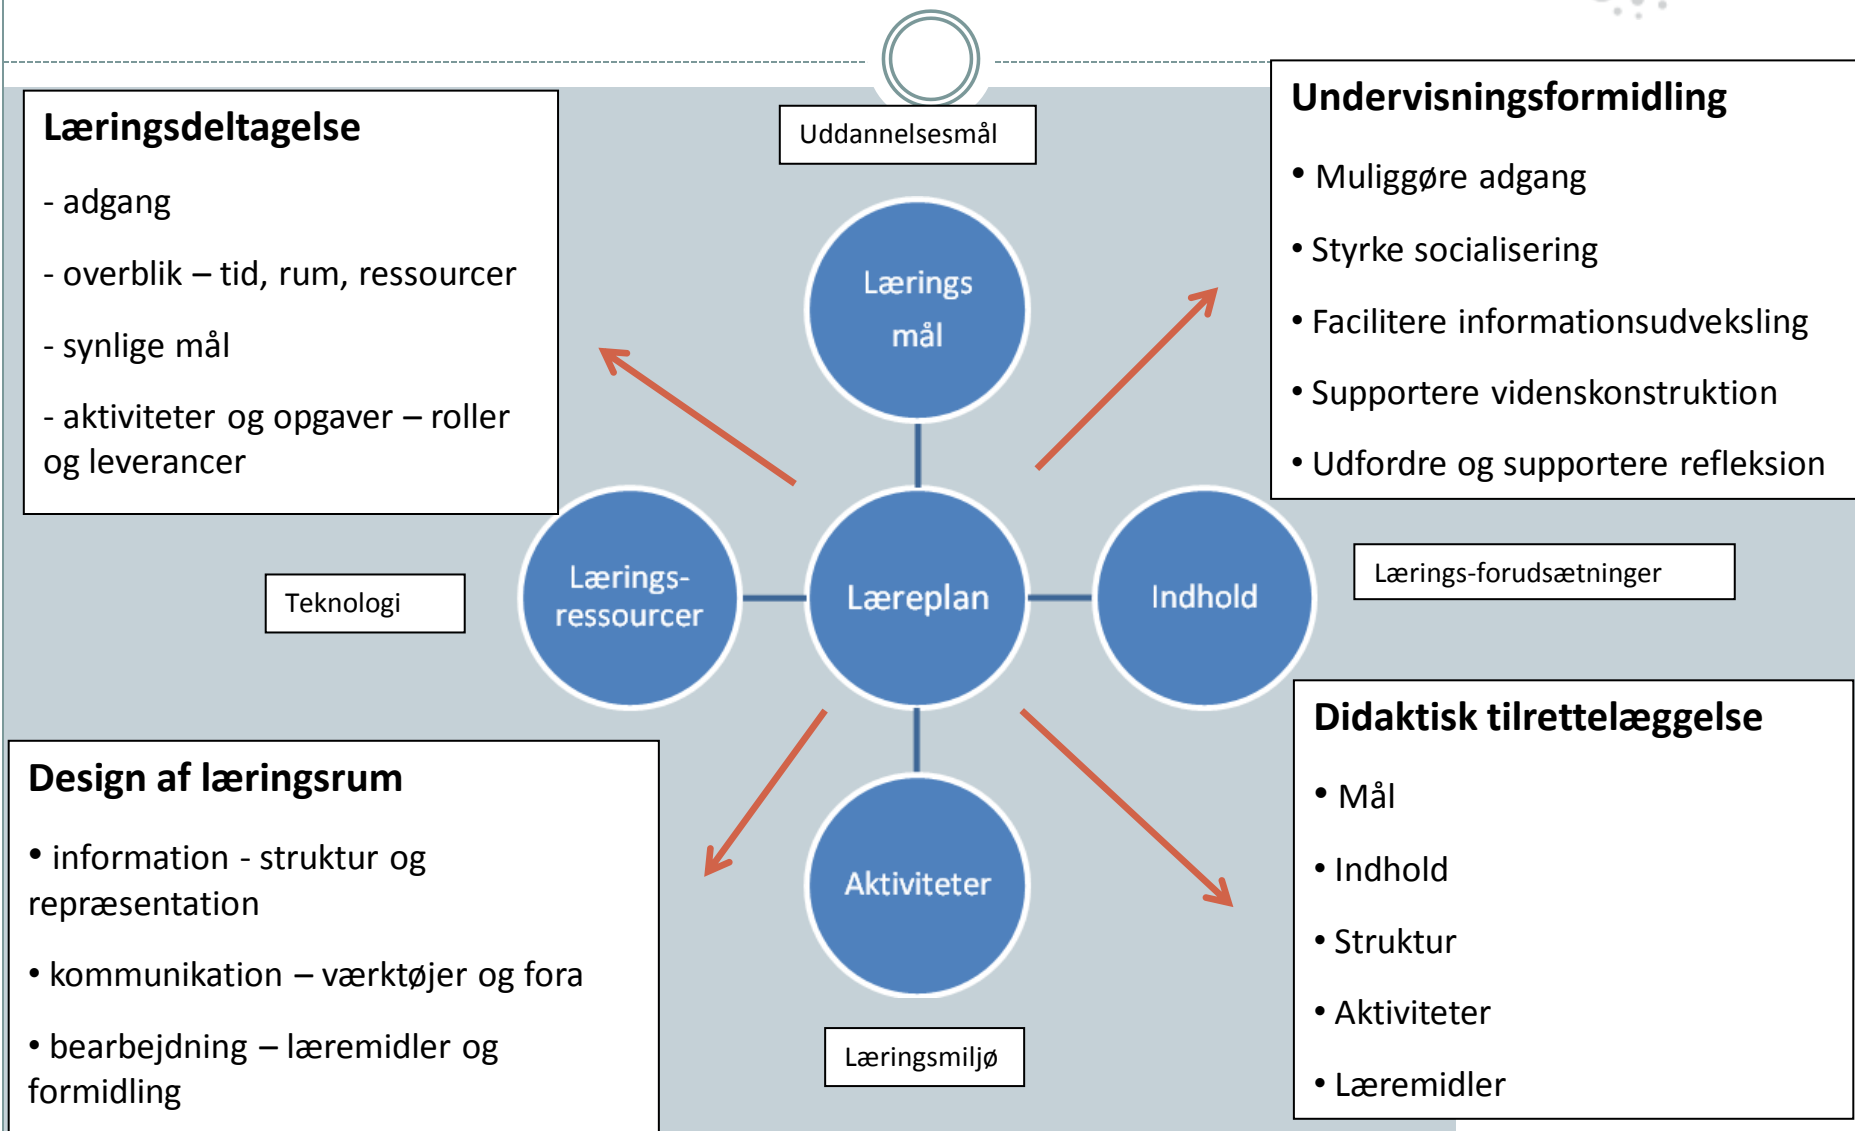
Læringsdeltagelse

- adgang

- overblik – tid, rum, ressourcer

- synlige mål

- aktiviteter og opgaver – roller og leverancer

Uddannelsesmål

Undervisningsformidling

• Muliggøre adgang

• Styrke socialisering

• Facilitere informationsudveksling

• Supportere videnskonstruktion

• Udfordre og supportere refleksion

Lærings mål

Teknologi

Lærings-ressourcer

Læreplan

Indhold

Lærings-forudsætninger

Aktiviteter

Design af læringsrum

• information - struktur og repræsentation

• kommunikation – værktøjer og fora

• bearbejdning – læremidler og formidling

Læringsmiljø

Didaktisk tilrettelæggelse

• Mål

• Indhold

• Struktur

• Aktiviteter

• Læremidler